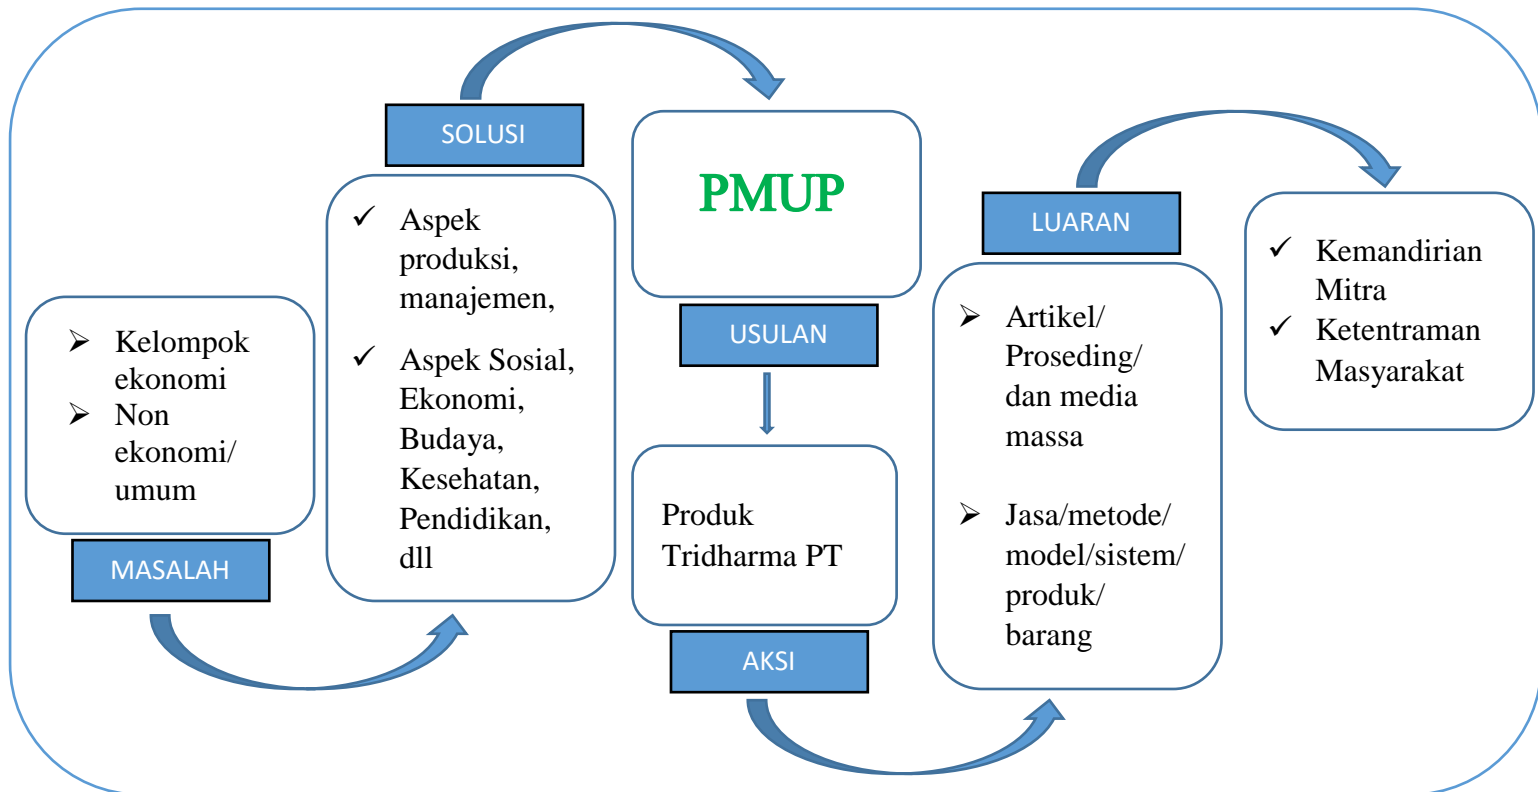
➢ Kelompok ekonomi
➢ Non ekonomi/ umum

MASALAH

SOLUSI

✓ Aspek produksi, manajemen,

✓ Aspek Sosial, Ekonomi, Budaya, Kesehatan, Pendidikan, dll

PMUP

USULAN

Produk Tridharma PT

AKSI

LUARAN

➢ Artikel/ Proseding/ dan media massa

➢ Jasa/metode/ model/sistem/ produk/ barang

✓ Kemandirian Mitra
✓ Ketentraman Masyarakat